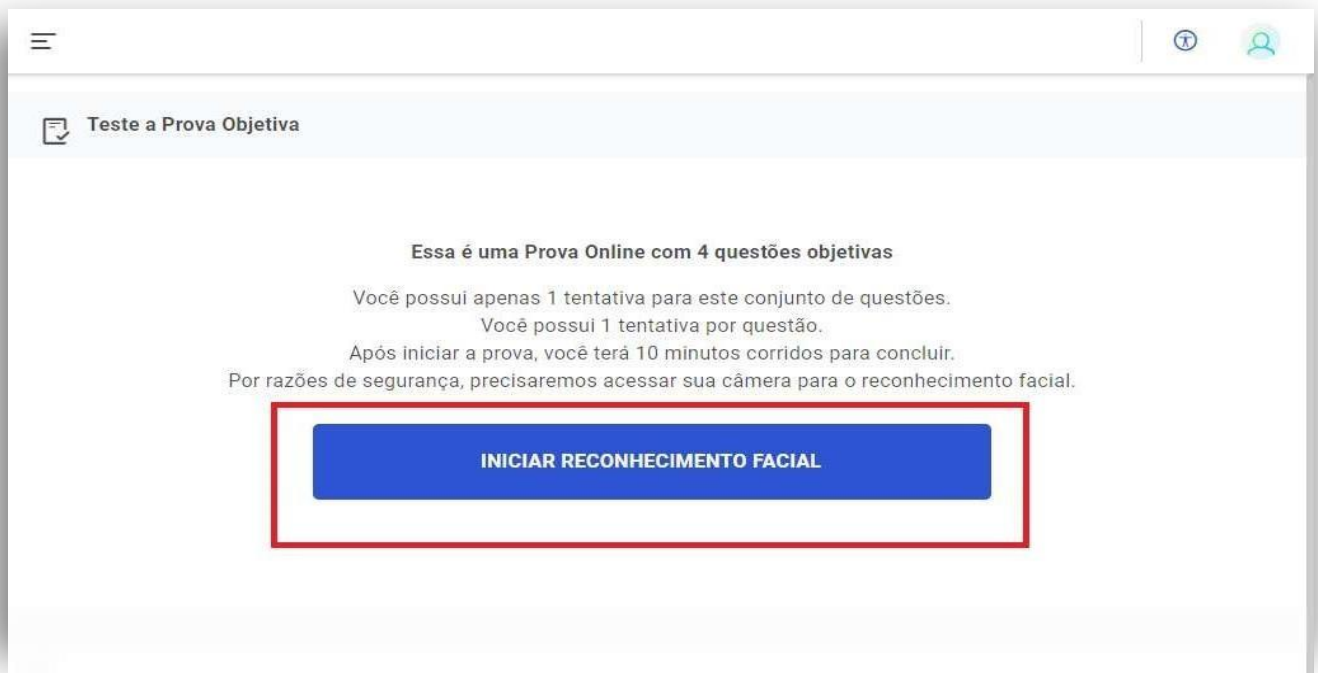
Teste a Prova Objetiva

Essa é uma Prova Online com 4 questões objetivas

Você possui apenas 1 tentativa para este conjunto de questões.
Você possui 1 tentativa por questão.
Após iniciar a prova, você terá 10 minutos corridos para concluir.
Por razões de segurança, precisaremos acessar sua câmera para o reconhecimento facial.

INICIAR RECONHECIMENTO FACIAL